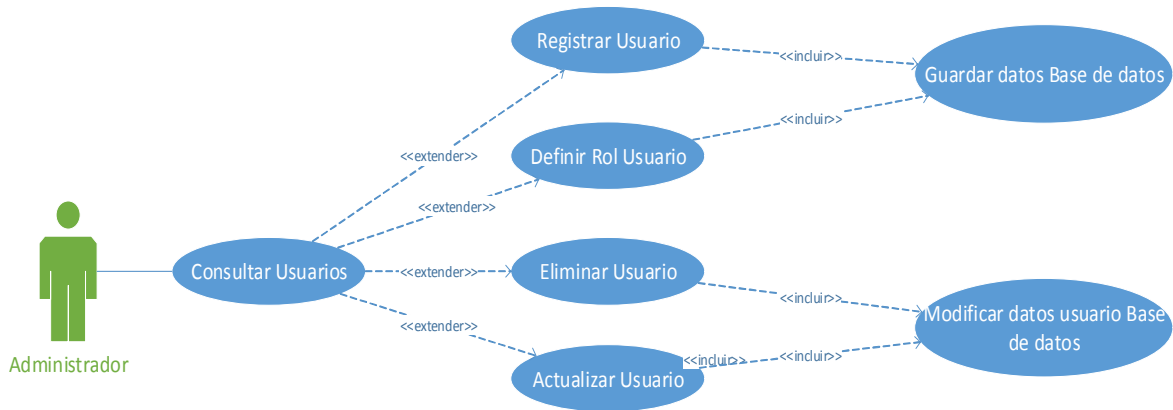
Registrar Usuario

<<incluir>>

Guardar datos Base de datos

<<incluir>>

<<extender>>

Definir Rol Usuario

<<extender>>

Consultar Usuarios

<<extender>>

Eliminar Usuario

<<incluir>>

Modificar datos usuario Base de datos

<<extender>>

<<incluir>>

<<incluir>>

Actualizar Usuario

Administrador